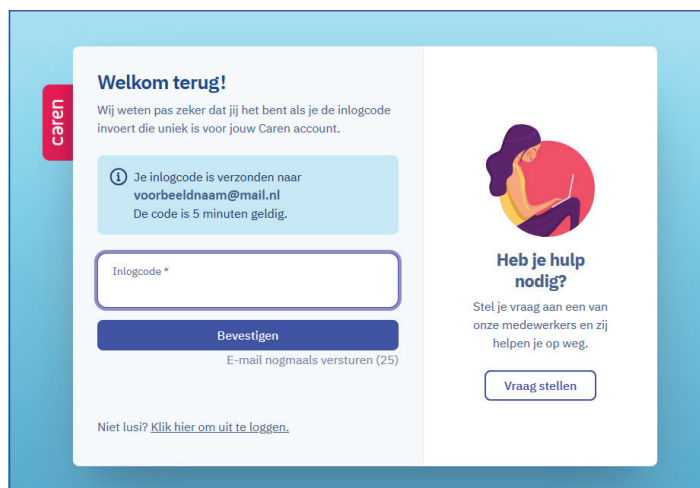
caren

Welkom terug!

Wij weten pas zeker dat jij het bent als je de inlogcode invoert die uniek is voor jouw Caren account.

Je inlogcode is verzonden naar **voorbeeldnaam@mail.nl**
De code is 5 minuten geldig.

Inlogcode *

Bevestigen

E-mail nogmaals versturen (25)

Niet lusi? Klik hier om uit te loggen.

Heb je hulp nodig?

Stel je vraag aan een van onze medewerkers en zij helpen je op weg.

Vraag stellen